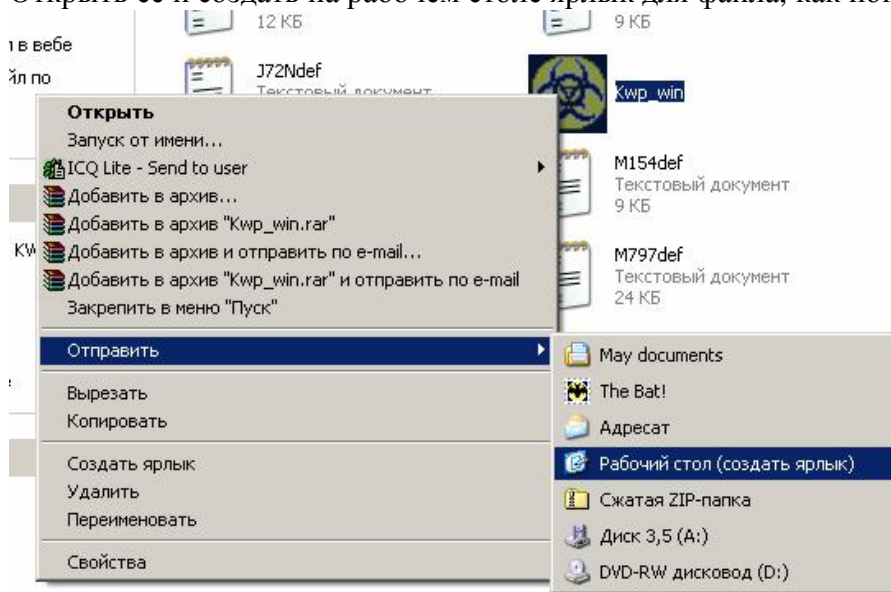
Открыть ее и создать на рабочем столе ярлык для файла, как пок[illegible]

12 КБ

9 КБ

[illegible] в вебе

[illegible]йл по

J72Ndef

Текстовый документ

Kwp_win

Открыть
Запуск от имени...
ICQ Lite - Send to user
Добавить в архив...
Добавить в архив "Kwp_win.rar"
Добавить в архив и отправить по e-mail...
Добавить в архив "Kwp_win.rar" и отправить по e-mail
Закрепить в меню "Пуск"

Отправить

Вырезать
Копировать

Создать ярлык
Удалить
Переименовать

Свойства

M154def
Текстовый документ
9 КБ

KW

M797def
Текстовый документ
24 КБ

May documents
The Bat!
Адресат
Рабочий стол (создать ярлык)
Сжатая ZIP-папка
Диск 3,5 (A:)
DVD-RW дисковод (D:)